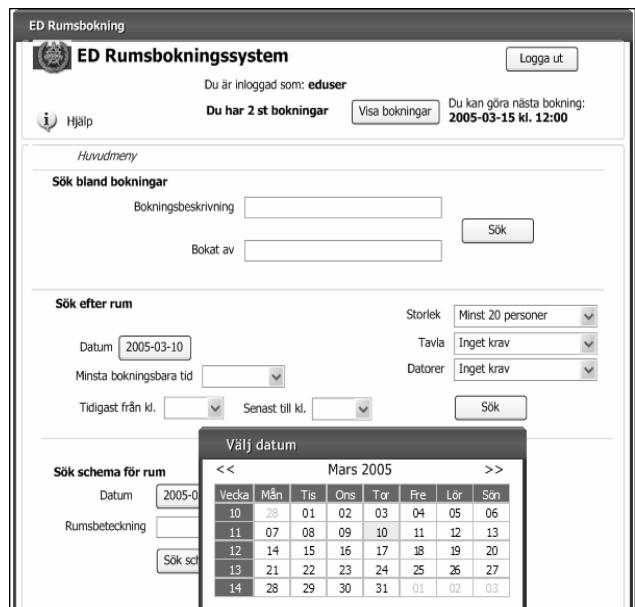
ED Rumsbokning

ED Rumsbokningssystem

Logga ut

Du är inloggad som: eduser

Du har 2 st bokningar

Visa bokningar

Du kan göra nästa bokning: 2005-03-15 kl. 12:00

Hjälp

Huvudmeny

Sök bland bokningar

Bokningsbeskrivning

Bokat av

Sök

Sök efter rum

Datum 2005-03-10

Minsta bokningsbara tid

Tidigast från kl.

Senast till kl.

Storlek Minst 20 personer

Tavla Inget krav

Datorer Inget krav

Sök

Sök schema för rum

Datum 2005-0

Rumsbeteckning

Sök sch

Välj datum

<< Mars 2005 >>

| Vecka | Mån | Tis | Ons | Tor | Fre | Lör | Sön |
|---|---|---|---|---|---|---|---|
| 10 | 28 | 01 | 02 | 03 | 04 | 05 | 06 |
| 11 | 07 | 08 | 09 | 10 | 11 | 12 | 13 |
| 12 | 14 | 15 | 16 | 17 | 18 | 19 | 20 |
| 13 | 21 | 22 | 23 | 24 | 25 | 26 | 27 |
| 14 | 28 | 29 | 30 | 31 | 01 | 02 | 03 |